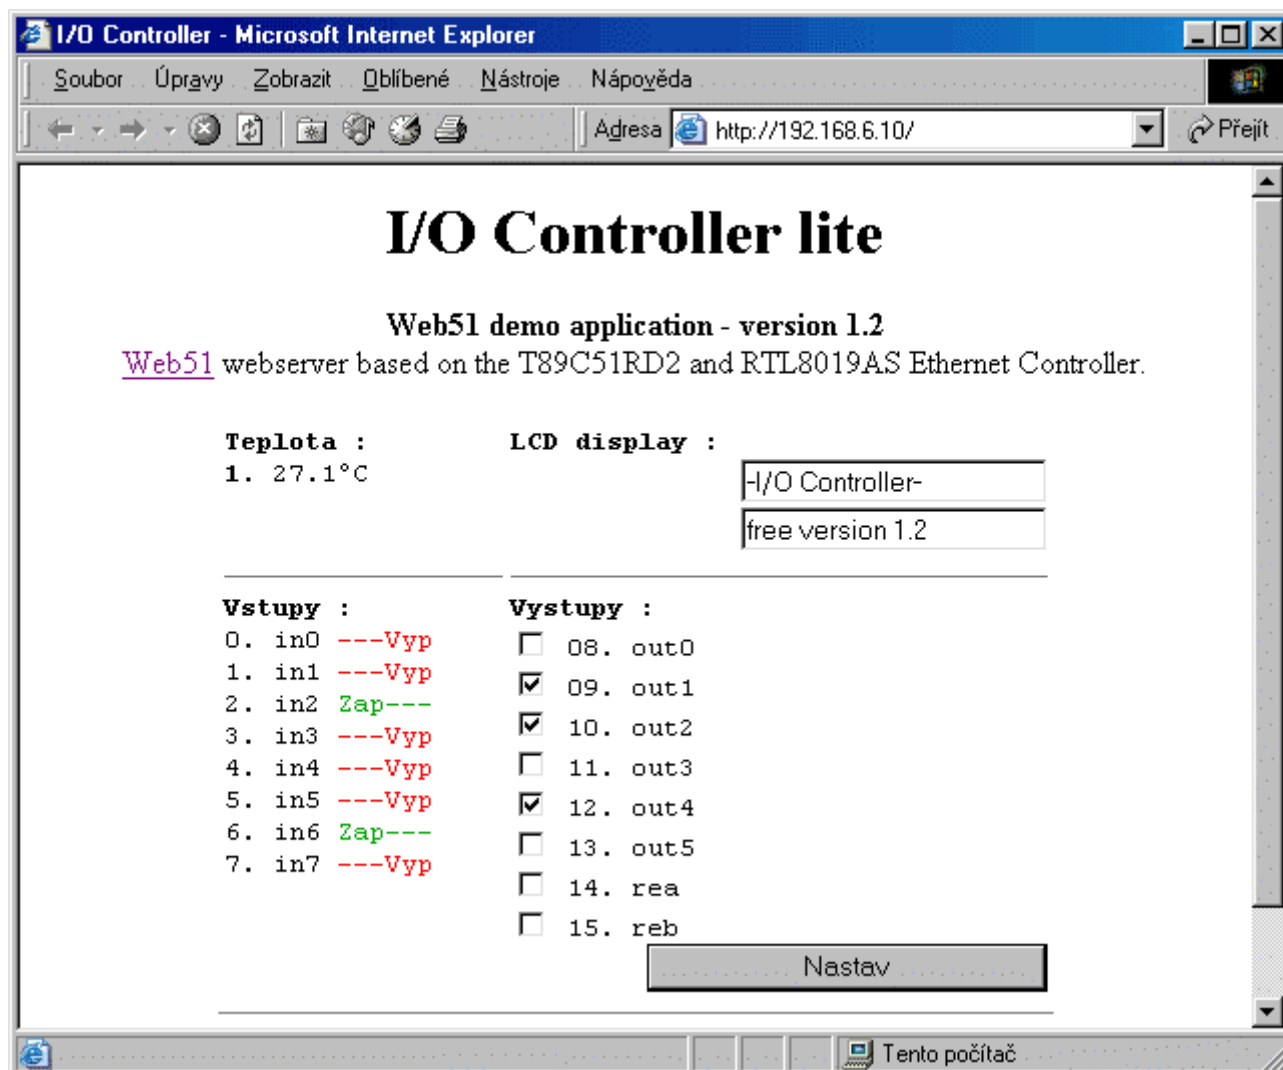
I/O Controller - Microsoft Internet Explorer

Soubor Úpravy Zobrazit Oblíbené Nástroje Nápověda

Adresa http://192.168.6.10/ Přejít

I/O Controller lite

Web51 demo application - version 1.2

Web51 webserver based on the T89C51RD2 and RTL8019AS Ethernet Controller.

Teplota :
1. 27.1°C

LCD display :
-I/O Controller-
free version 1.2

Vstupy :
0. in0 ---Vyp
1. in1 ---Vyp
2. in2 Zap---
3. in3 ---Vyp
4. in4 ---Vyp
5. in5 ---Vyp
6. in6 Zap---
7. in7 ---Vyp

Vystupy :
08. out0
09. out1
10. out2
11. out3
12. out4
13. out5
14. rea
15. reb

Nastav

Tento počítač